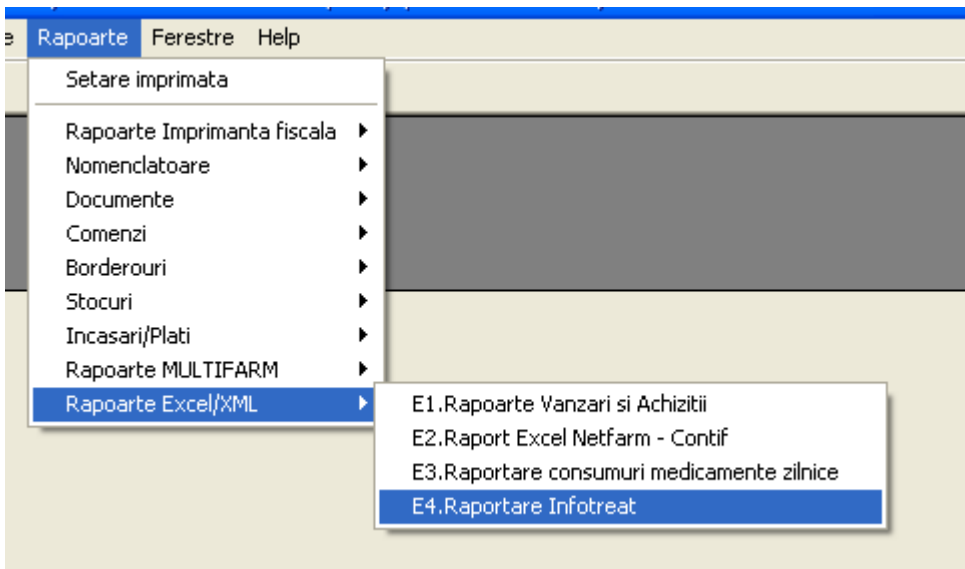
e Rapoarte Ferestre Help

Setare imprimata

Rapoarte Imprimanta fiscala
Nomenclatoare
Documente
Comenzi
Borderouri
Stocuri
Incasari/Plati
Rapoarte MULTIFARM
Rapoarte Excel/XML

E1.Rapoarte Vanzari si Achizitii
E2.Raport Excel Netfarm - Contif
E3.Raportare consumuri medicamente zilnice
E4.Raportare Infotreat